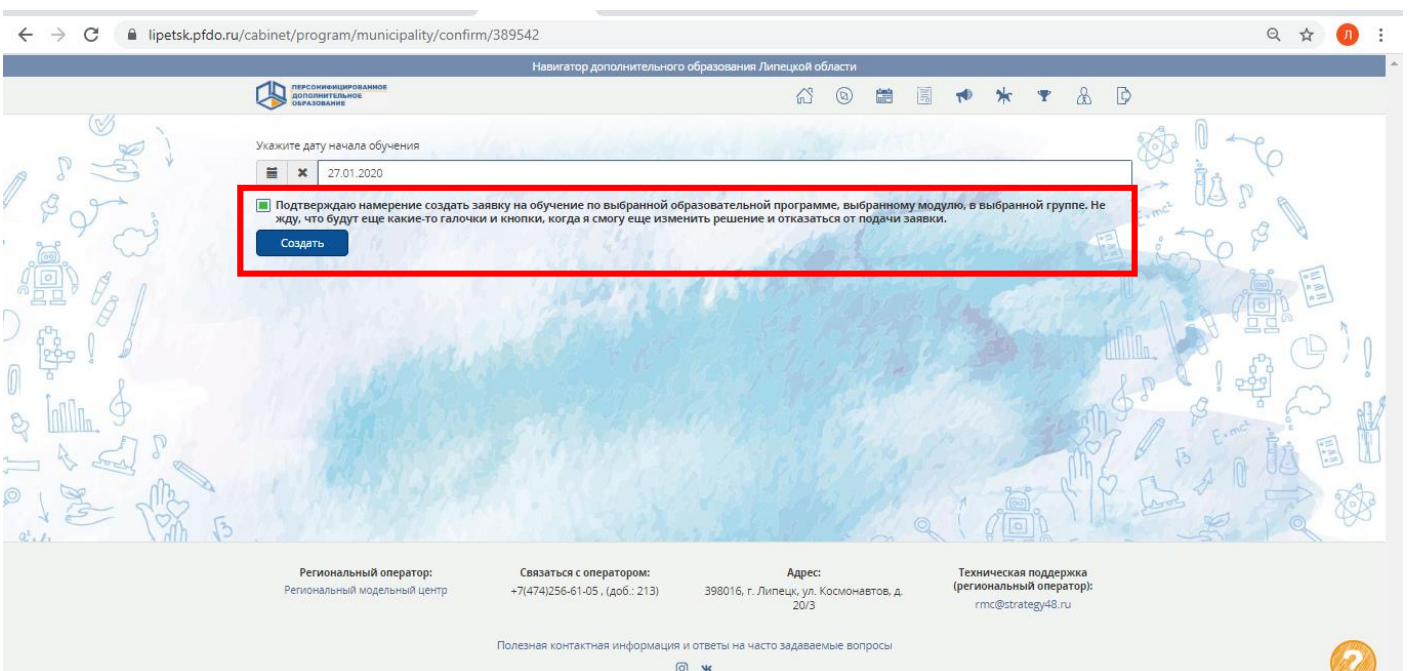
lipetsk.pfdo.ru/cabinet/program/municipality/confirm/389542

Л

Навигатор дополнительного образования Липецкой области

ПЕРСОНИФИЦИРОВАННОЕ ДОПОЛНИТЕЛЬНОЕ ОБРАЗОВАНИЕ

Укажите дату начала обучения

27.01.2020

Подтверждаю намерение создать заявку на обучение по выбранной образовательной программе, выбранному модулю, в выбранной группе. Не жду, что будут еще какие-то галочки и кнопки, когда я смогу еще изменить решение и отказаться от подачи заявки.

Создать

$E=mc^2$

Региональный оператор:
Региональный модельный центр

Связаться с оператором:
+7(474)256-61-05 , (доб.: 213)

Адрес:
398016, г. Липецк, ул. Космонавтов, д. 20/3

Техническая поддержка (региональный оператор):
rmc@strategy48.ru

Полезная контактная информация и ответы на часто задаваемые вопросы

?